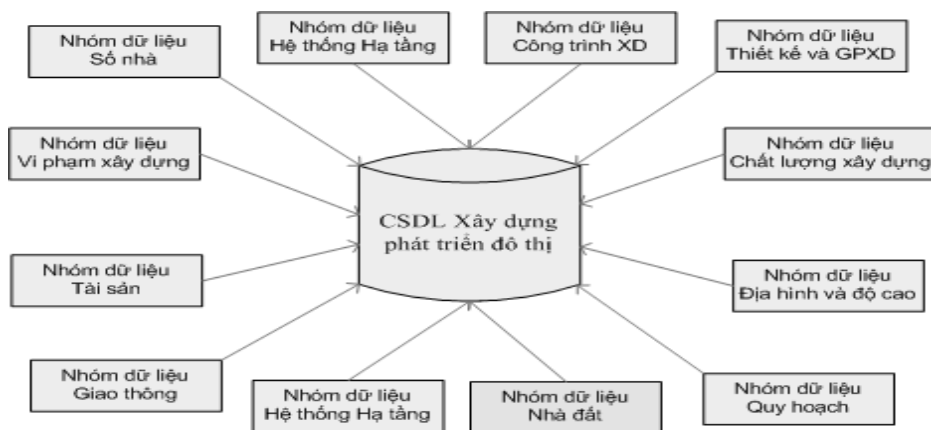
Nhóm dữ liệu
Số nhà

Nhóm dữ liệu
Hệ thống Hạ tầng

Nhóm dữ liệu
Công trình XD

Nhóm dữ liệu
Thiết kế và GPXD

Nhóm dữ liệu
Vi phạm xây dựng

Nhóm dữ liệu
Chất lượng xây dựng

CSDL Xây dựng
phát triển đô thị

Nhóm dữ liệu
Tài sản

Nhóm dữ liệu
Địa hình và độ cao

Nhóm dữ liệu
Giao thông

Nhóm dữ liệu
Hệ thống Hạ tầng

Nhóm dữ liệu
Nhà đất

Nhóm dữ liệu
Quy hoạch